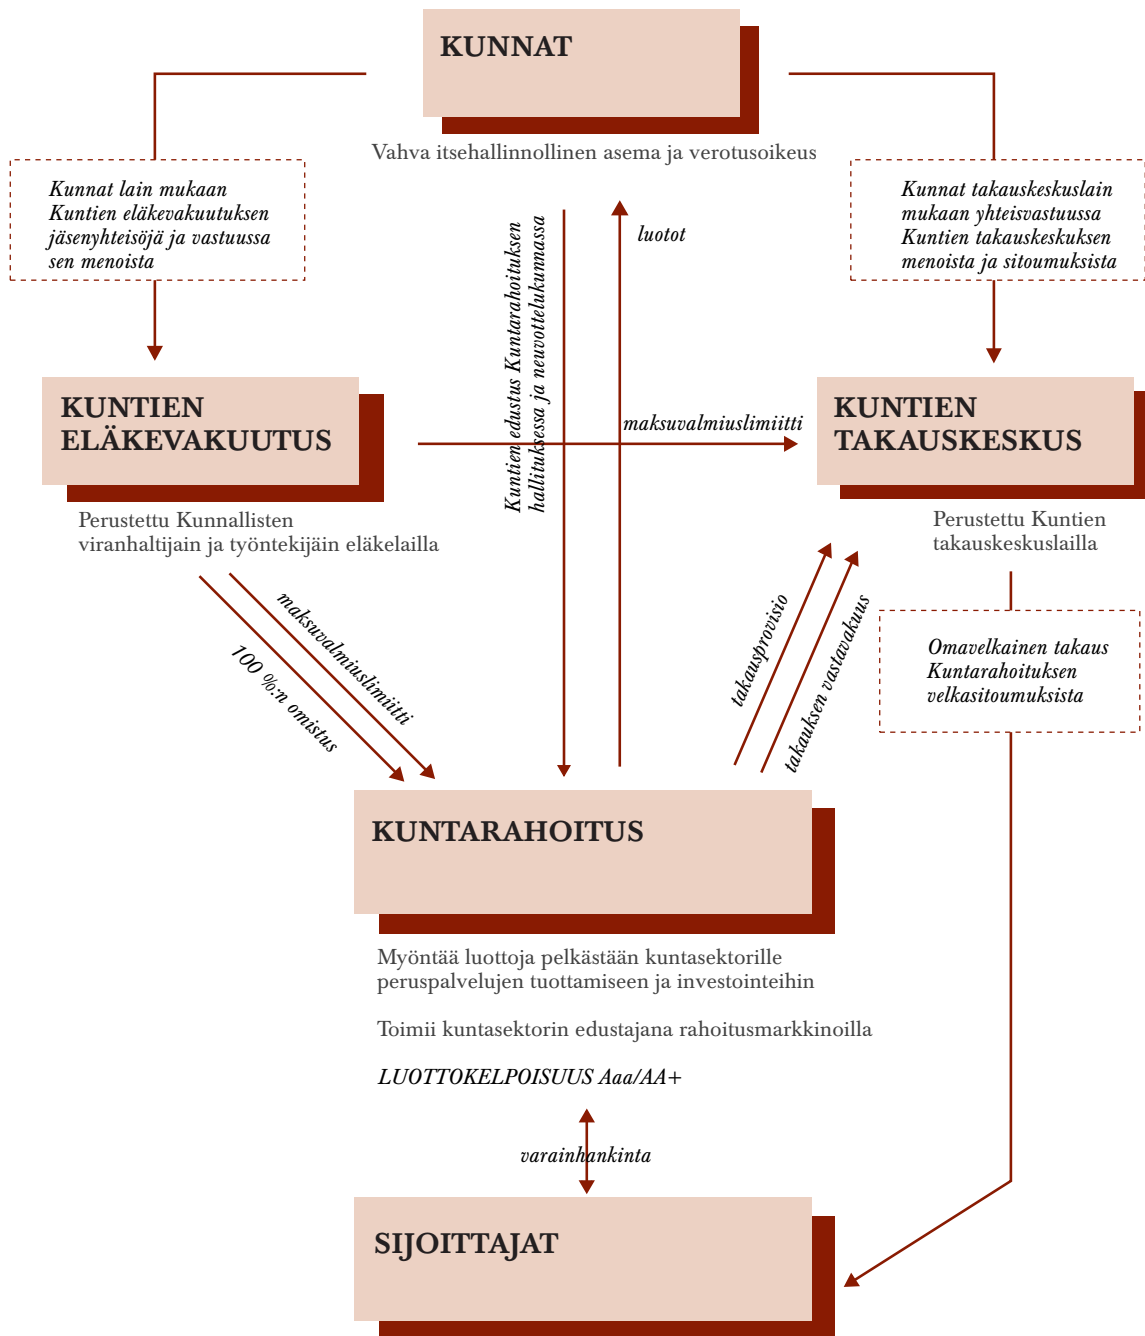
KUNNAT

Vahva itsehallinnollinen asema ja verotusoikeus

Kunnat lain mukaan Kuntien eläkevakuutuksen jäsenyhteisöjä ja vastuussa sen menoista

Kunnat takauskeskuslain mukaan yhteisvastuussa Kuntien takauskeskuksen menoista ja sitoumuksista

Kuntien edustus Kuntarahoituksen hallituksessa ja neuvottelukunnassa

luotot

KUNTIEN ELÄKEVAKUUTUS

maksuvalmiuslimiitti

KUNTIEN TAKAUSKESKUS

Perustettu Kunnallisten viranhaltijain ja työntekijäin eläkelailla

Perustettu Kuntien takauskeskuslailla

maksuvalmiuslimiitti

100 %:n omistus

takausprovisio

takauksen vastavakuus

Omavelkainen takaus Kuntarahoituksen velkasitoumuksista

KUNTARAHOITUS

Myöntää luottoja pelkästään kuntasektorille peruspalvelujen tuottamiseen ja investointeihin

Toimii kuntasektorin edustajana rahoitusmarkkinoilla

LUOTTOKELPOISUUS Aaa/AA+

varainhankinta

SIJOITTAJAT